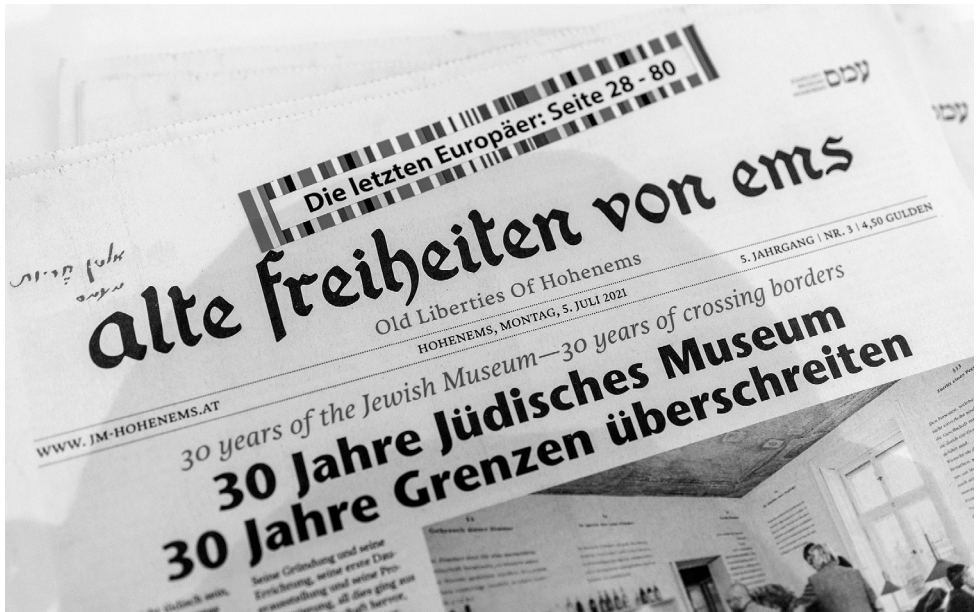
Die letzten Europäer: Seite 28 - 80

עמס

אלטע פרייהייטן
פון עמס

alte freiheiten von ems

Old Liberties Of Hohenems

5. JAHRGANG | NR. 3 | 4,50 GULDEN

HOHENEMS, MONTAG, 5. JULI 2021

WWW.JM-HOHENEMS.AT

30 years of the Jewish Museum—30 years of crossing borders

30 Jahre Jüdisches Museum
30 Jahre Grenzen überschreiten

Seine Gründung und seine Errichtung, seine erste Dauerausstellung und seine Programmierung, all dies ging aus

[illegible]